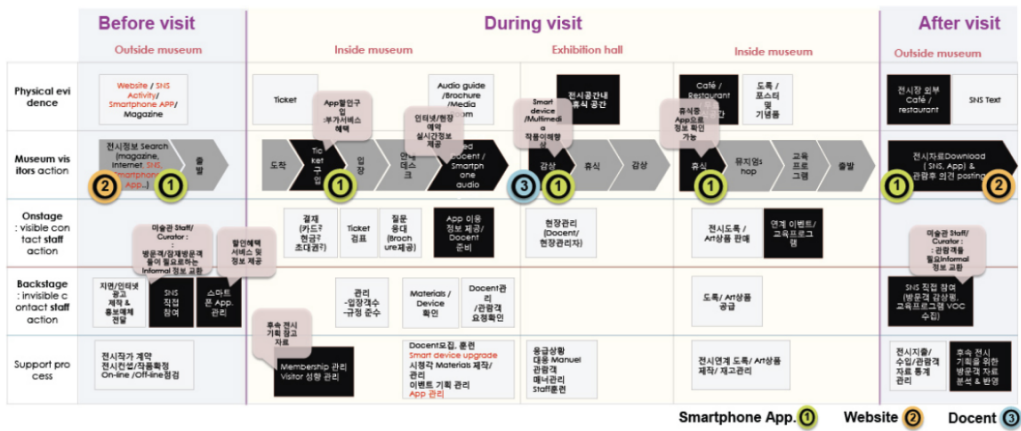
Before visit

During visit

After visit

Outside museum

Inside museum

Exhibition hall

Inside museum

Outside museum

Physical evidence

Website / SNS Activity/ Smartphone APP/ Magazine

Ticket

App활인구입 /부가서비스 혜택

Audio guide /Brochure /Media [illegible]

Smart device /Multimedia 작품이해향상

전시공간내 휴식 공간

Café / Restaurant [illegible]

도록 / 포스터 및 기념품

전시장 외부 Café / restaurant

SNS Text

Museum visitors action

전시정보 Search (magazine, Internet, SNS, Smartphone App...)

출발

도착

Ticket 구입

인터넷/현장 예약 실시간정보 제공

입장

안내 데스크

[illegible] Docent / Smartphone audio

감상

휴식

감상

휴식중 App으로 정보 확인 가능

휴식

뮤지엄shop

교육 프로그램

출발

전시자료Download (SNS, App) & 관람후 의견 posting

Onstage : visible contact staff action

미술관 Staff/ Curator : 방문객/잠재방문객 들이 필요로하는 Informal 정보 교환

할인혜택 서비스 및 정보 제공

결재 (카드? 현금? 초대권?)

Ticket 검표

질문 응대 (Brochure제공)

App 이용 정보 제공/ Docent 준비

현장관리 (Docent/ 현장관리자)

전시도록 / Art상품 판매

연계 이벤트/ 교육프로그램

미술관 Staff/ Curator : 관람객들 필요Informal 정보 교환

Backstage : invisible contact staff action

지면/인터넷 광고 제작 & 홍보매체 전달

SNS 직접 참여

스마트 폰 App. 관리

관리 -입장객수 -규정 준수

Materials / Device 확인

Docent관리 /관람객 요청확인

도록/ Art상품 공급

SNS 직접 참여 (방문객 감상평, 교육프로그램 VOC 수집)

Support process

전시작가 계약 전시컨셉/작품확정 On-line /Off-line점검

후속 전시 기획 참고 자료

Membership 관리 Visitor 성향 관리

Docent모집, 훈련 Smart device upgrade 시청각 Materials 제작/관리 이벤트 기획 관리 App 관리

응급상황 대응 Manuel 관람객 매너관리 Staff훈련

전시연계 도록/ Art상품 제작/ 재고관리

전시자료 수입/관람객 자료 통계 관리

후속 전시 기획을 위한 방문객 자료 분석 & 반영

Smartphone App. 1

Website 2

Docent 3